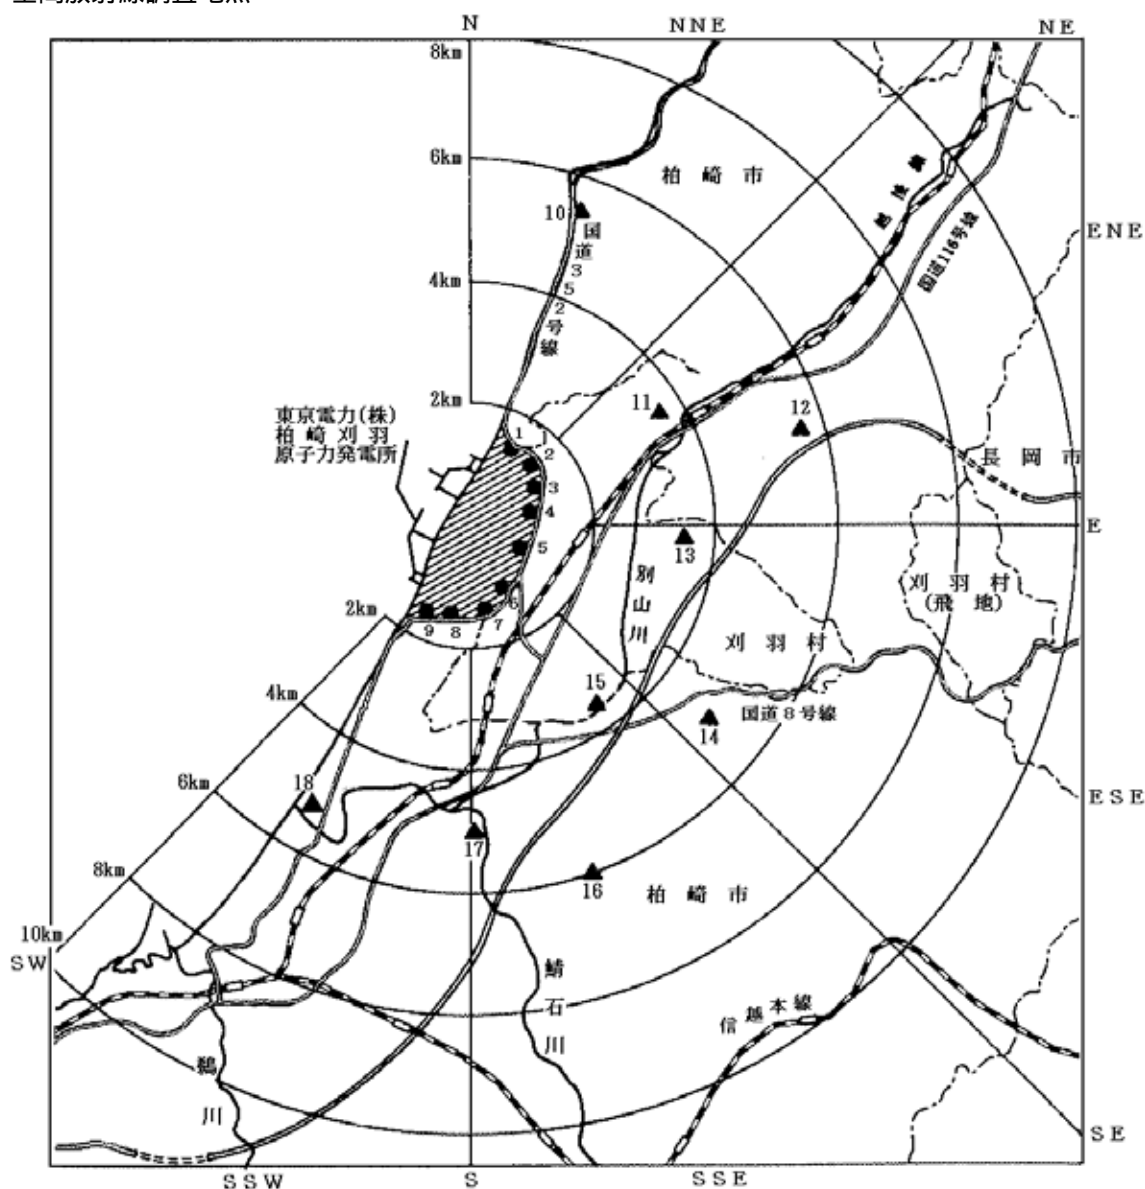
空間放射線調査地点

N
NNE
NE
8km
6km
柏崎市
10
国道352号線
越後線
国道116号線
ENE
4km
2km
東京電力(株)
柏崎刈羽
原子力発電所
11
12
1
2
3
4
5
長岡市
E
13
別山川
刈羽村
(飛地)
2km
6
9 8 7
刈羽村
15
4km
国道8号線
14
6km
18
ESE
17
8km
16
柏崎市
10km
SW
鯖石川
信越本線
鵜川
SE
SSW
S
SSE